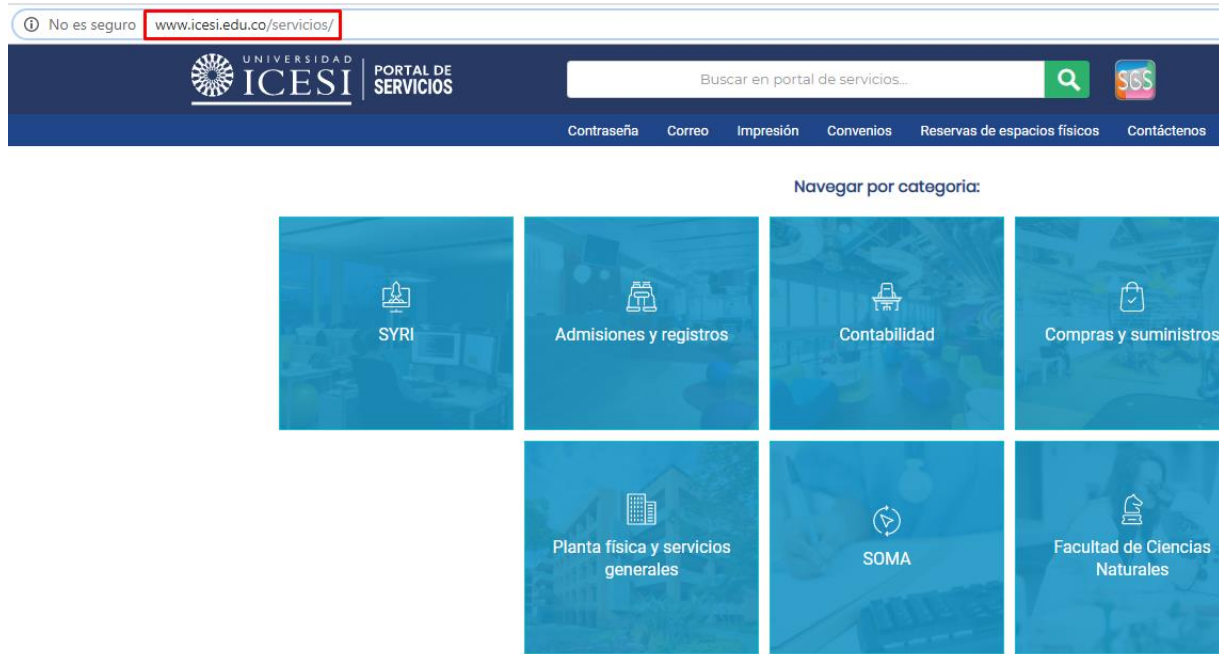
ⓘ No es seguro www.icesi.edu.co/servicios/

UNIVERSIDAD ICESI PORTAL DE SERVICIOS

Buscar en portal de servicios...

SGS

Contraseña Correo Impresión Convenios Reservas de espacios físicos Contáctenos

Navegar por categoria:

SYRI

Admisiones y registros

Contabilidad

Compras y suministros

Planta física y servicios generales

SOMA

Facultad de Ciencias Naturales